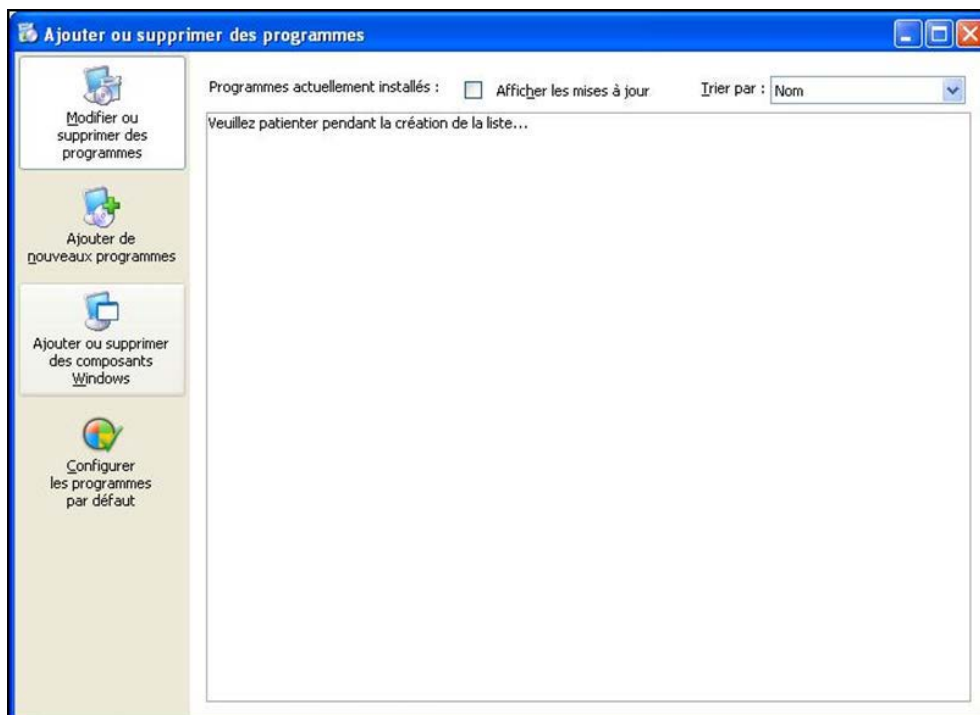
Ajouter ou supprimer des programmes

Modifier ou supprimer des programmes

Ajouter de nouveaux programmes

Ajouter ou supprimer des composants Windows

Configurer les programmes par défaut

Programmes actuellement installés : Afficher les mises à jour Trier par : Nom

Veuillez patienter pendant la création de la liste...